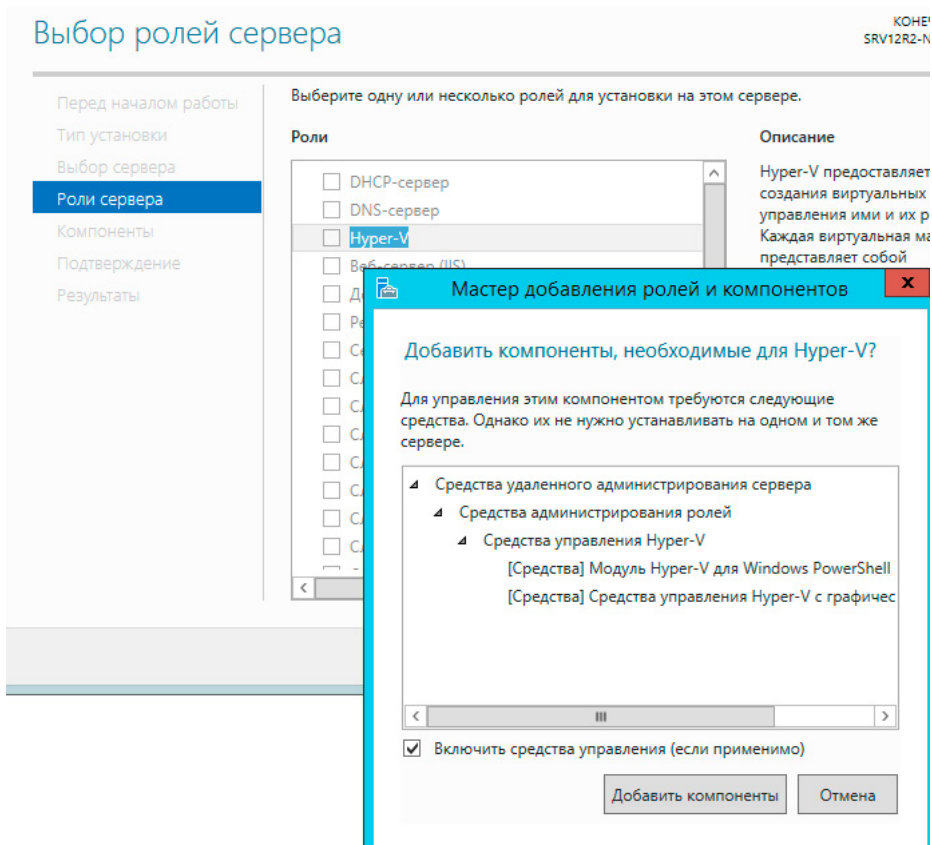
Выбор ролей сервера

КОНЕ
SRV12R2-N

Перед началом работы
Тип установки
Выбор сервера
Роли сервера
Компоненты
Подтверждение
Результаты

Выберите одну или несколько ролей для установки на этом сервере.

Роли

DHCP-сервер
DNS-сервер
Hyper-V
Веб-сервер (IIS)
Д
Р
С
С
С
С
С
С
С
С

Описание

Hyper-V предоставляет
создания виртуальных
управления ими и их р
Каждая виртуальная ма
представляет собой

Мастер добавления ролей и компонентов

Добавить компоненты, необходимые для Hyper-V?

Для управления этим компонентом требуются следующие средства. Однако их не нужно устанавливать на одном и том же сервере.

Средства удаленного администрирования сервера
Средства администрирования ролей
Средства управления Hyper-V
[Средства] Модуль Hyper-V для Windows PowerShell
[Средства] Средства управления Hyper-V с графичес

Включить средства управления (если применимо)

Добавить компоненты
Отмена